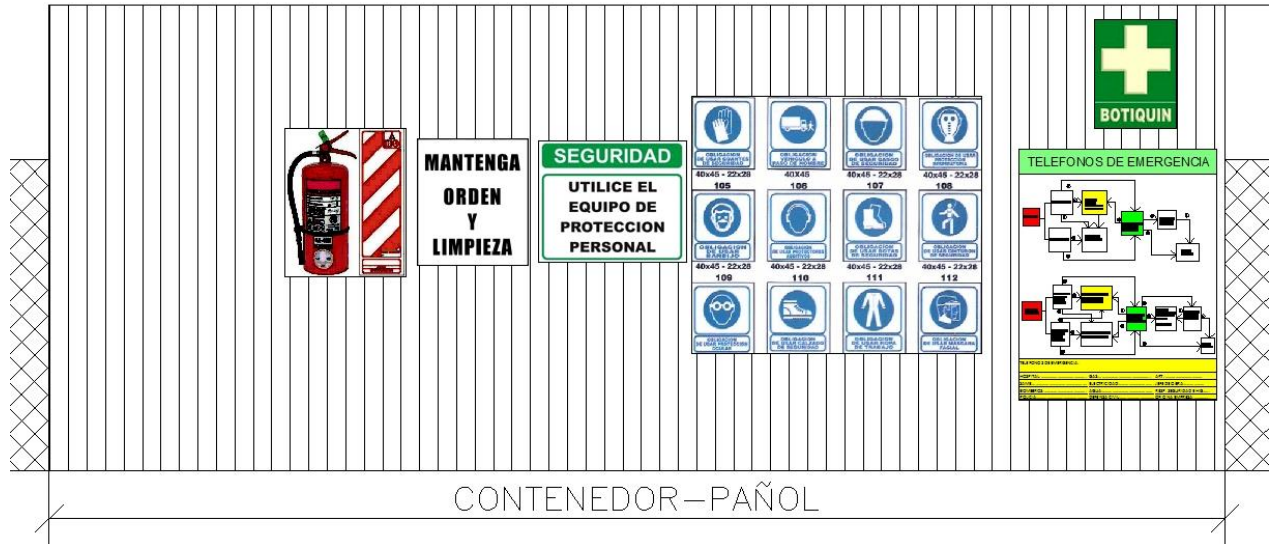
BOTIQUIN

MANTENGA ORDEN Y LIMPIEZA

SEGURIDAD

UTILICE EL EQUIPO DE PROTECCION PERSONAL

OBLIGACION DE USAR GUANTES DE SEGURIDAD
40x45 - 22x28
105

OBLIGACION VEHICULO A PASO DE HOMBRE
40X45
106

OBLIGACION DE USAR CASCO DE SEGURIDAD
40x45 - 22x28
107

OBLIGACION DE USAR PROTECCION RESPIRATORIA
40x45 - 22x28
108

OBLIGACION DE USAR BARBIJO
40x45 - 22x28
109

OBLIGACION DE USAR PROTECTORES AUDITIVOS
40x45 - 22x28
110

OBLIGACION DE USAR BOTAS DE SEGURIDAD
40x45 - 22x28
111

OBLIGACION DE USAR CINTURON DE SEGURIDAD
40x45 - 22x28
112

OBLIGACION DE USAR PROTECCION OCULAR

OBLIGACION DE USAR CALZADO DE SEGURIDAD

OBLIGACION DE USAR ROPA DE TRABAJO

OBLIGACION DE USAR MASCARA FACIAL

TELEFONOS DE EMERGENCIA

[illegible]

CONTENEDOR—PAÑOL